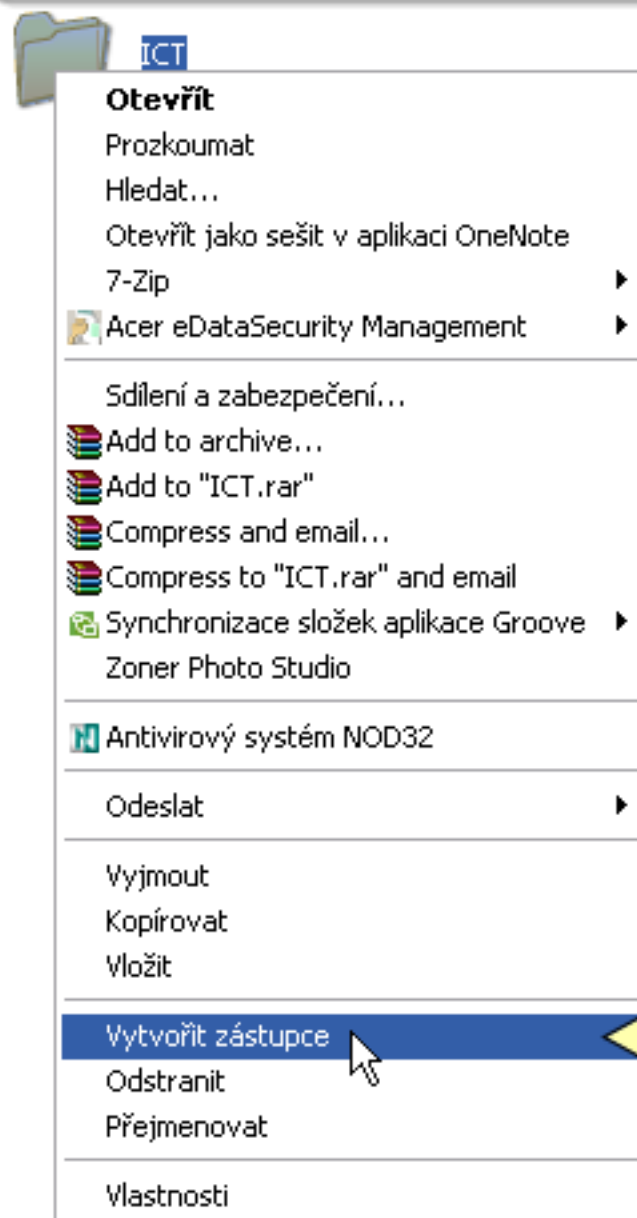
ICT

Otevřít
Prozkoumat
Hledat...
Otevřít jako sešit v aplikaci OneNote
7-Zip
Acer eDataSecurity Management

Sdílení a zabezpečení...
Add to archive...
Add to "ICT.rar"
Compress and email...
Compress to "ICT.rar" and email
Synchronizace složek aplikace Groove
Zoner Photo Studio

Antivirový systém NOD32

Odeslat

Vyjmout
Kopírovat
Vložit

Vytvořit zástupce
Odstranit
Přejmenovat

Vlastnosti